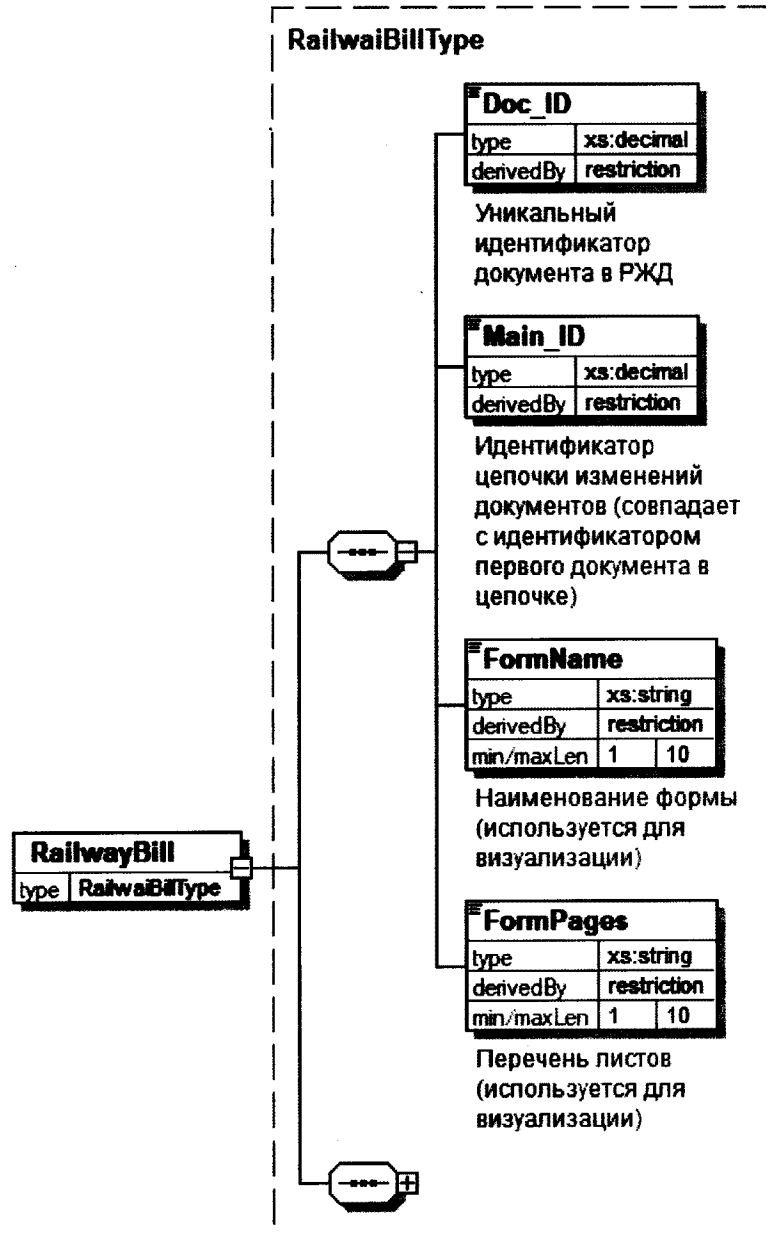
RailwaiBillType

Doc_ID

| type | xs:decimal |
|---|---|
| derivedBy | restriction |

Уникальный идентификатор документа в РЖД

Main_ID

| type | xs:decimal |
|---|---|
| derivedBy | restriction |

Идентификатор цепочки изменений документов (совпадает с идентификатором первого документа в цепочке)

FormName

| type | xs:string | |
|---|---|---|
| derivedBy | restriction | |
| min/maxLen | 1 | 10 |

Наименование формы (используется для визуализации)

RailwayBill

| type | RailwaiBillType |
|---|---|

FormPages

| type | xs:string | |
|---|---|---|
| derivedBy | restriction | |
| min/maxLen | 1 | 10 |

Перечень листов (используется для визуализации)